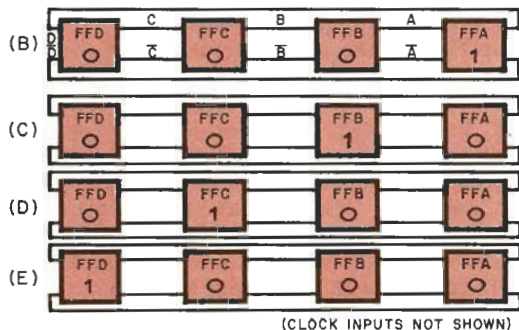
(B) D $\overline{D}$ FFD 0 C $\overline{C}$ FFC 0 B $\overline{B}$ FFB 0 A $\overline{A}$ FFA 1

(C) FFD 0 FFC 0 FFB 1 FFA 0

(D) FFD 0 FFC 1 FFB 0 FFA 0

(E) FFD 1 FFC 0 FFB 0 FFA 0

(CLOCK INPUTS NOT SHOWN)